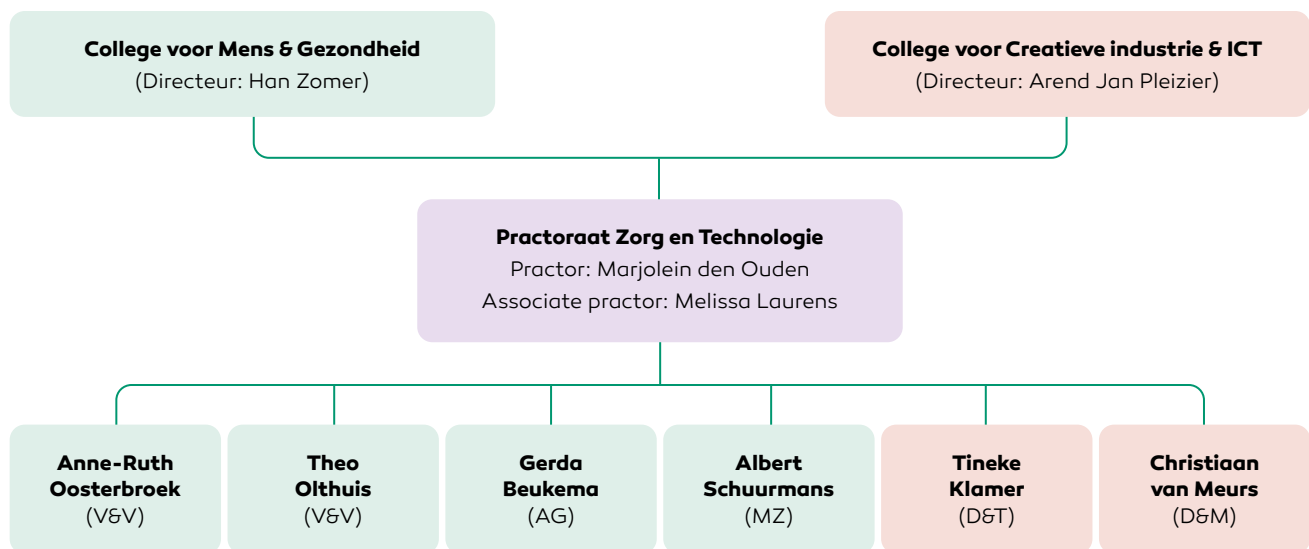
**College voor Mens & Gezondheid**
(Directeur: Han Zomer)

**College voor Creatieve industrie & ICT**
(Directeur: Arend Jan Pleizier)

**Practoraat Zorg en Technologie**
Practor: Marjolein den Ouden
Associate practor: Melissa Laurens

**Anne-Ruth Oosterbroek**
(V&V)

**Theo Olthuis**
(V&V)

**Gerda Beukema**
(AG)

**Albert Schuurmans**
(MZ)

**Tineke Klamer**
(D&T)

**Christiaan van Meurs**
(D&M)